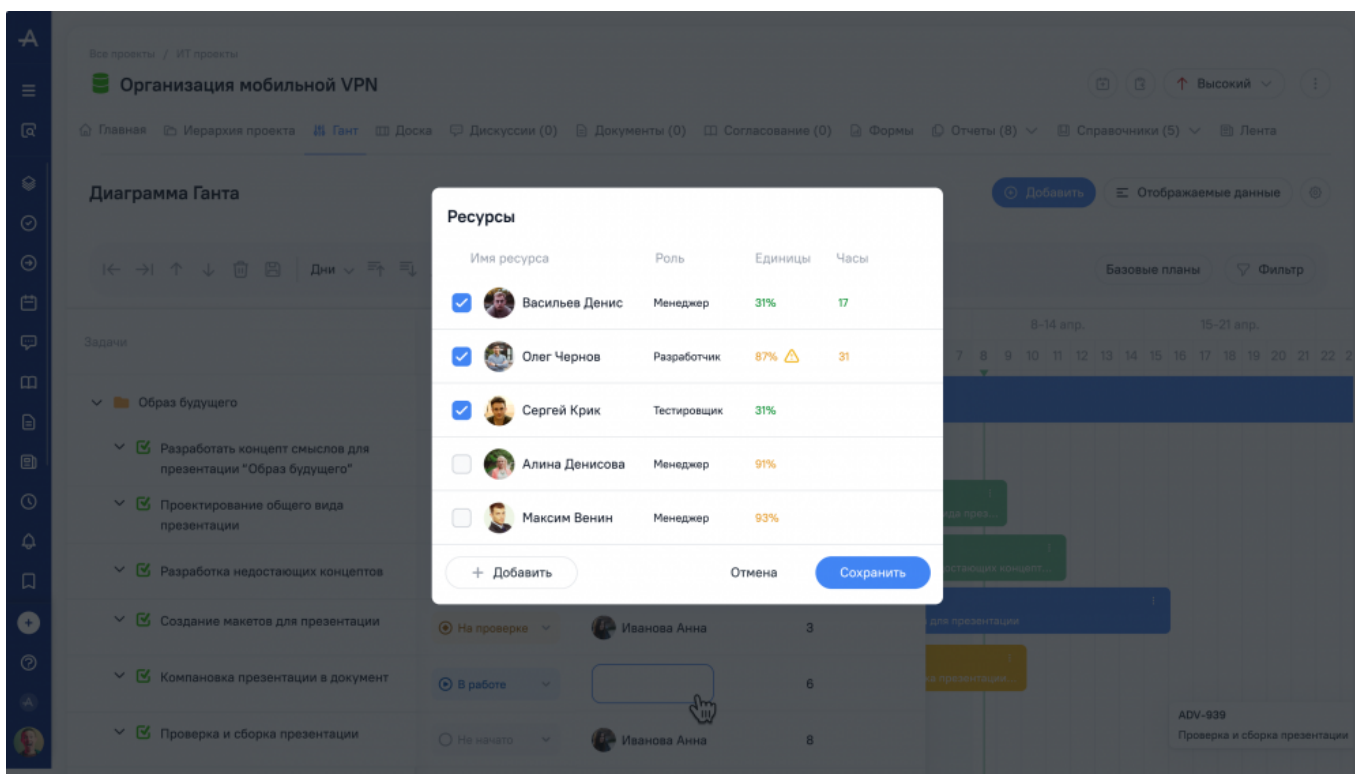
Все проекты / ИТ проекты

Организация мобильной VPN

Высокий

Главная Иерархия проекта Гант Доска Дискуссии (0) Документы (0) Согласование (0) Формы Отчеты (8) Справочники (5) Лента

Диаграмма Ганта

Добавить Отображаемые данные

Дни

Базовые планы Фильтр

Задачи

8-14 апр. 15-21 апр.

7 8 9 10 11 12 13 14 15 16 17 18 19 20 21 22

Образ будущего

Разработать концепт смыслов для презентации "Образ будущего"

Проектирование общего вида презентации

Разработка недостающих концептов

Создание макетов для презентации

На проверке Иванова Анна 3

Компановка презентации в документ

В работе 6

Проверка и сборка презентации

Не начато Иванова Анна 8

вида през...

достающих концепт...

для презентации

ка презентации...

ADV-939
Проверка и сборка презентации

Ресурсы

| Имя ресурса | Роль | Единицы | Часы |
|---|---|---|---|
| Васильев Денис | Менеджер | 31% | 17 |
| Олег Чернов | Разработчик | 87% | 31 |
| Сергей Крик | Тестировщик | 31% | |
| Алина Денисова | Менеджер | 91% | |
| Максим Венин | Менеджер | 93% | |

+ Добавить Отмена Сохранить